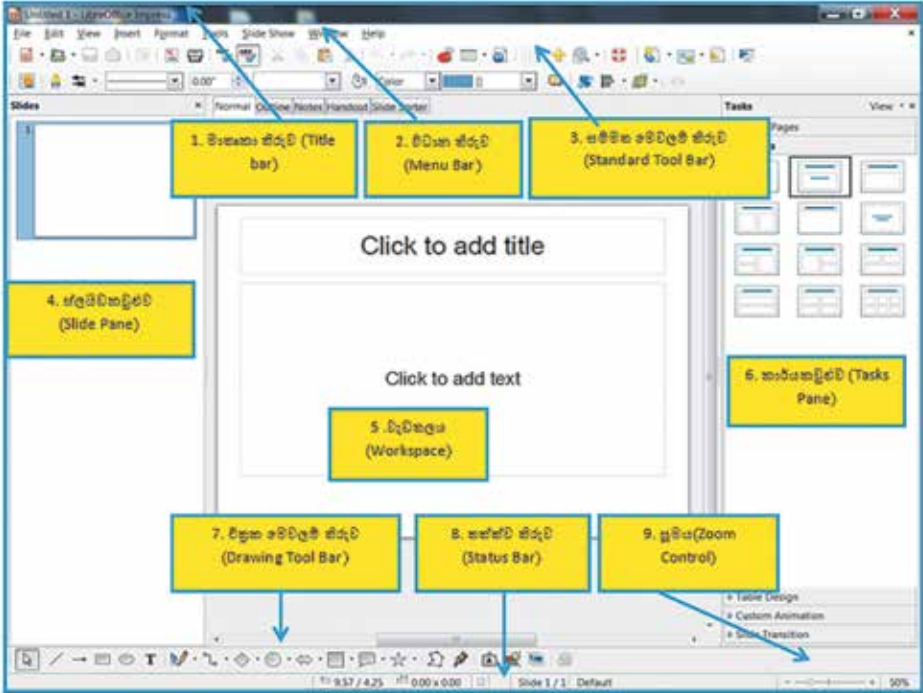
Untitled 1 - LibreOffice Impress

File Edit View Insert Format Tools Slide Show Window Help

Slides

Normal Outline Notes Handout Slide Sorter

Tasks View

Pages

1. මාතෘකා තීරුව (Title bar)

2. මෙනු තීරුව (Menu Bar)

3. සම්මත මෙවලම් තීරුව (Standard Tool Bar)

Click to add title

4. ස්ලයිඩ කවුළුව (Slide Pane)

Click to add text

6. කාර්ය කවුළුව (Tasks Pane)

5. වැඩතලය (Workspace)

7. චිත්‍රක මෙවලම් තීරුව (Drawing Tool Bar)

8. තත්ත්ව තීරුව (Status Bar)

9. සූමය(Zoom Control)

Table Design

Custom Animation

Slide Transition

9.57 / 4.25 0.00 x 0.00 Slide 1 / 1 Default 50%